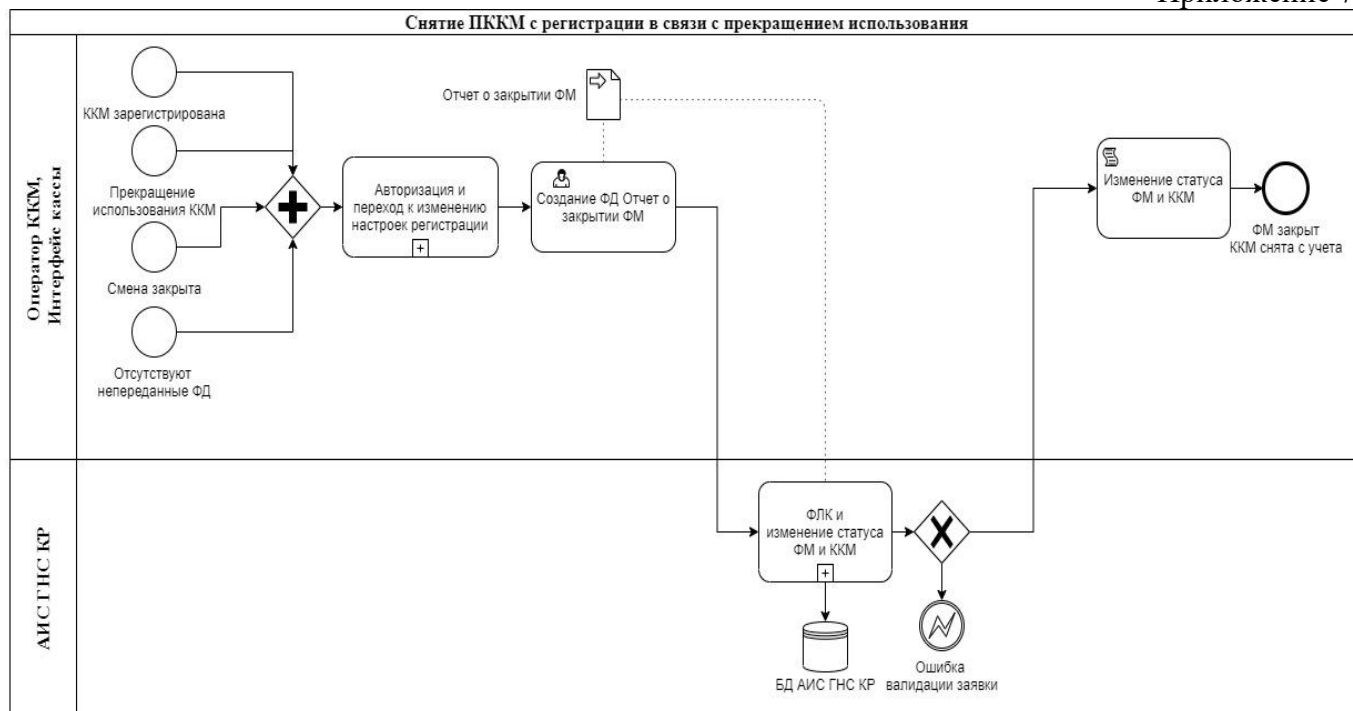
Приложение 7

Снятие ПККМ с регистрации в связи с прекращением использования

Оператор ККМ, Интерфейс кассы

ККМ зарегистрирована

Прекращение использования ККМ

Смена закрыта

Отсутствуют непереданные ФД

Авторизация и переход к изменению настроек регистрации

Отчет о закрытии ФМ

Создание ФД Отчет о закрытии ФМ

Изменение статуса ФМ и ККМ

ФМ закрыт ККМ снята с учета

АИС ГНС КР

ФЛК и изменение статуса ФМ и ККМ

БД АИС ГНС КР

Ошибка валидации заявки